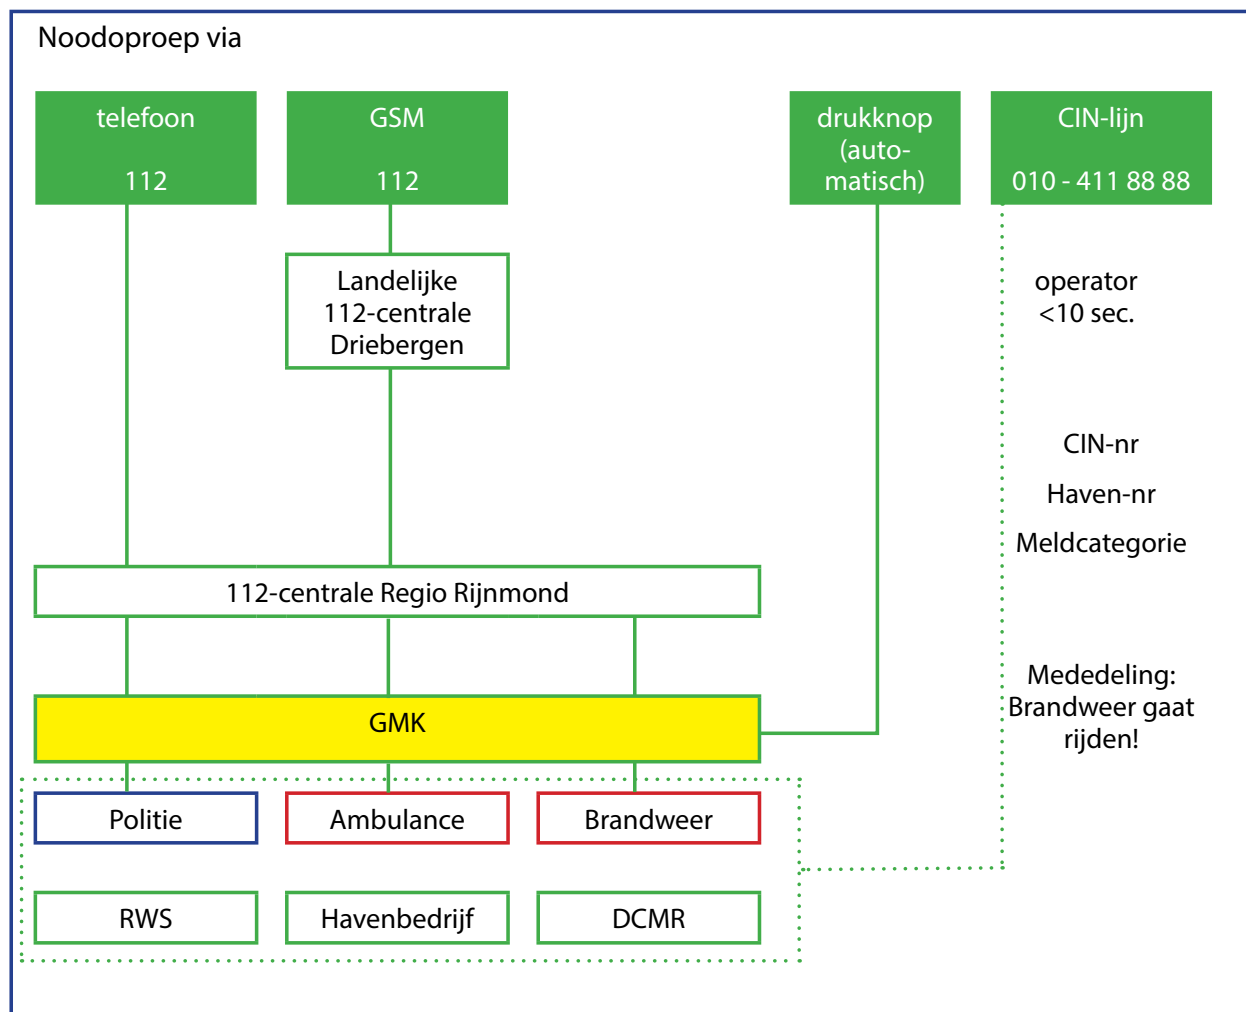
Noodoproep via

telefoon

112

GSM

112

drukknop (automatisch)

CIN-lijn

010 - 411 88 88

Landelijke 112-centrale Driebergen

operator <10 sec.

CIN-nr

Haven-nr

Meldcategorie

112-centrale Regio Rijnmond

GMK

Mededeling: Brandweer gaat rijden!

Politie

Ambulance

Brandweer

RWS

Havenbedrijf

DCMR